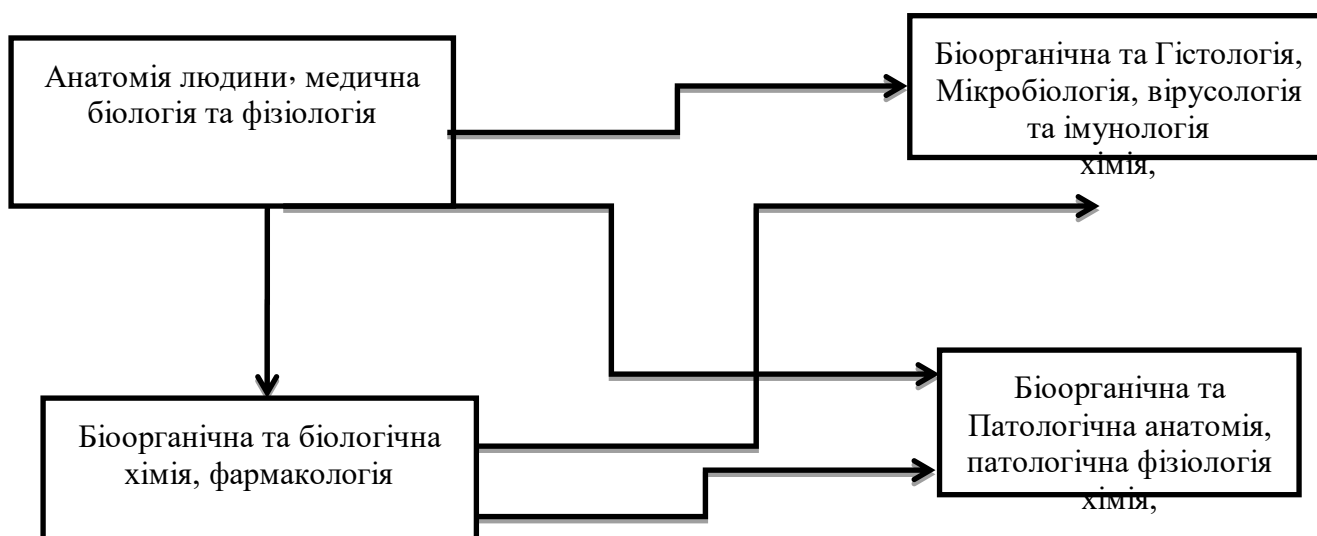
Анатомія людини· медична біологія та фізіологія

Біоорганічна та Гістологія, Мікробіологія, вірусологія та імунологія хімія,

Біоорганічна та біологічна хімія, фармакологія

Біоорганічна та Патологічна анатомія, патологічна фізіологія хімія,